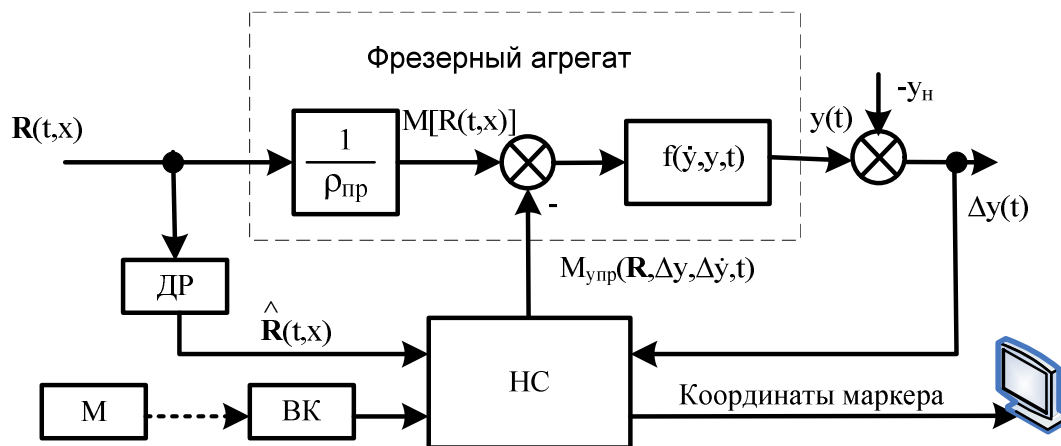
Фрезерный агрегат

$\mathbf{R}(t,x)$

$\frac{1}{\rho_{пр}}$

$M[R(t,x)]$

-

$f(\dot{y},y,t)$

$y(t)$

$-y_н$

$\Delta y(t)$

ДР

$M_{упр}(\mathbf{R},\Delta y,\Delta\dot{y},t)$

$\hat{\mathbf{R}}(t,x)$

НС

М

ВК

Координаты маркера